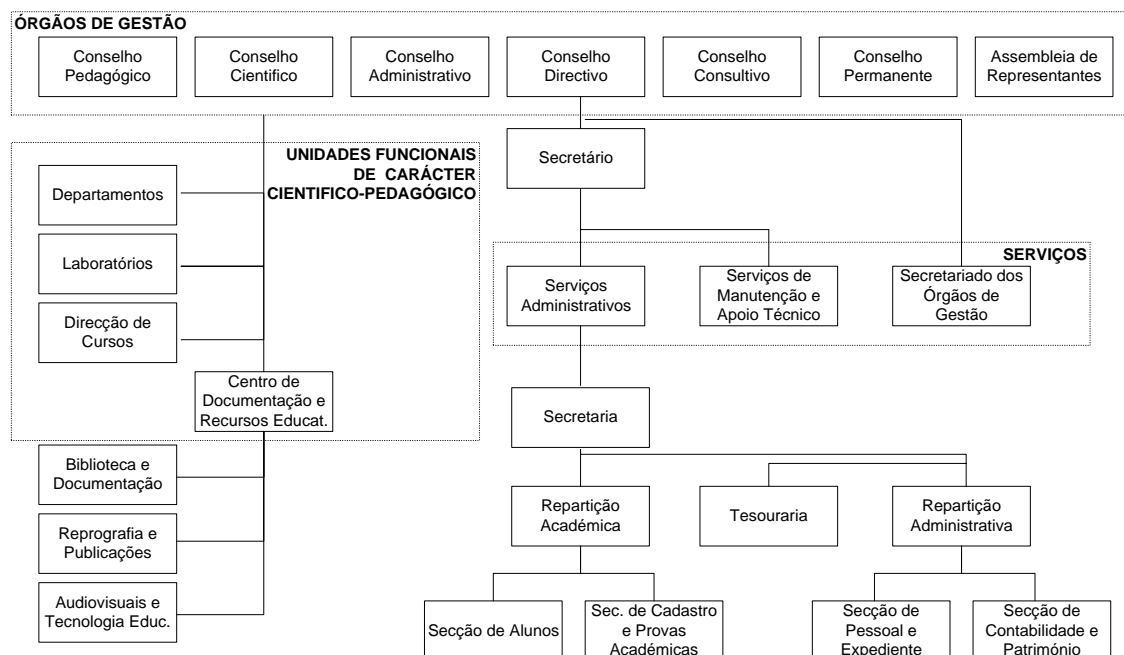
ÓRGÃOS DE GESTÃO

Conselho Pedagógico

Conselho Cientifico

Conselho Administrativo

Conselho Directivo

Conselho Consultivo

Conselho Permanente

Assembleia de Representantes

UNIDADES FUNCIONAIS DE CARÁCTER CIENTIFICO-PEDAGÓGICO

Departamentos

Laboratórios

Direcção de Cursos

Centro de Documentação e Recursos Educat.

Biblioteca e Documentação

Reprografia e Publicações

Audiovisuais e Tecnologia Educ.

Secretário

SERVIÇOS

Serviços Administrativos

Serviços de Manutenção e Apoio Técnico

Secretariado dos Órgãos de Gestão

Secretaria

Repartição Académica

Tesouraria

Repartição Administrativa

Secção de Alunos

Sec. de Cadastro e Provas Académicas

Secção de Pessoal e Expediente

Secção de Contabilidade e Património